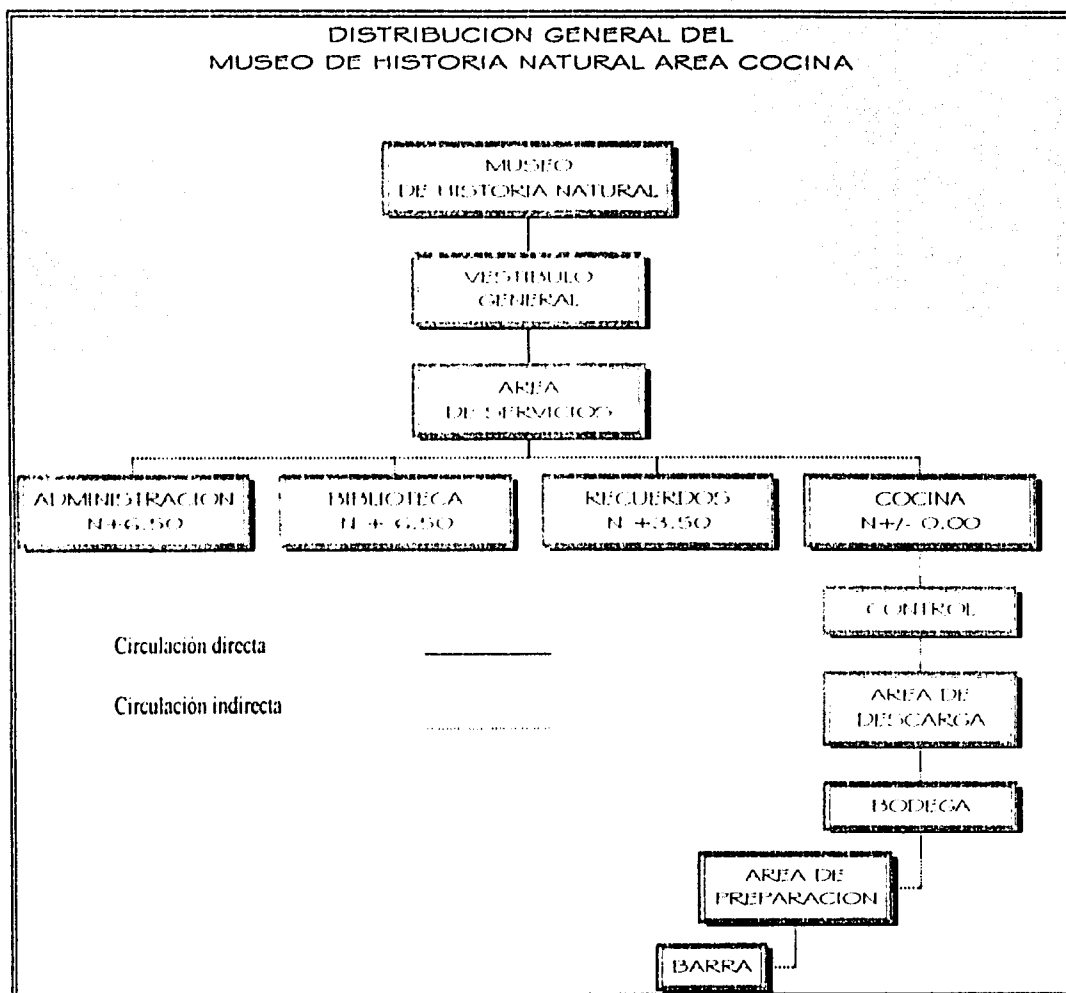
DISTRIBUCION GENERAL DEL
MUSEO DE HISTORIA NATURAL AREA COCINA

MUSEO
DE HISTORIA NATURAL

VESTIBULO
GENERAL

AREA
DE SERVICIOS

ADMINISTRACION
N+6.50

BIBLIOTECA
N + 6.50

RECUERDOS
N +3.50

COCINA
N+/- 0.00

CONTROL

Circulación directa

Circulación indirecta

AREA DE
DESCARGA

BODEGA

AREA DE
PREPARACION

BARRA